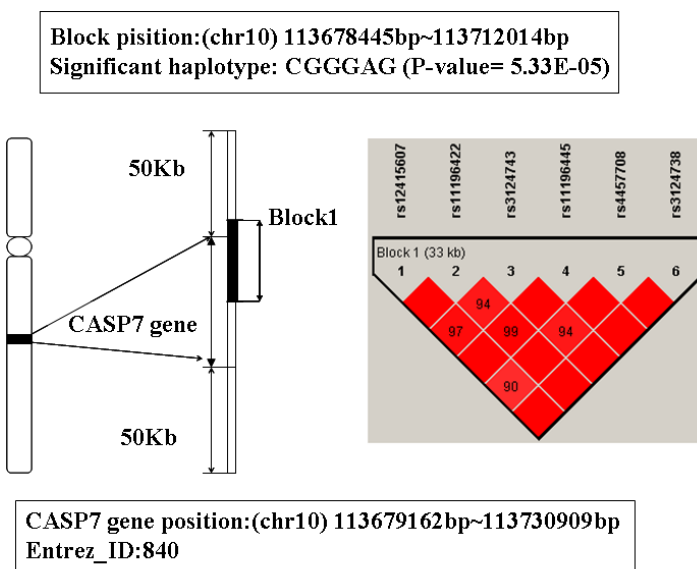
Block pisition:(chr10) 113678445bp~113712014bp
Significant haplotype: CGGGAG (P-value= 5.33E-05)

50Kb

Block1

CASP7 gene

50Kb

rs12415607
rs11196422
rs3124743
rs11196445
rs4457708
rs3124738

Block 1 (33 kb)
1
2
3
4
5
6

94
97
99
94
90

CASP7 gene position:(chr10) 113679162bp~113730909bp
Entrez_ID:840